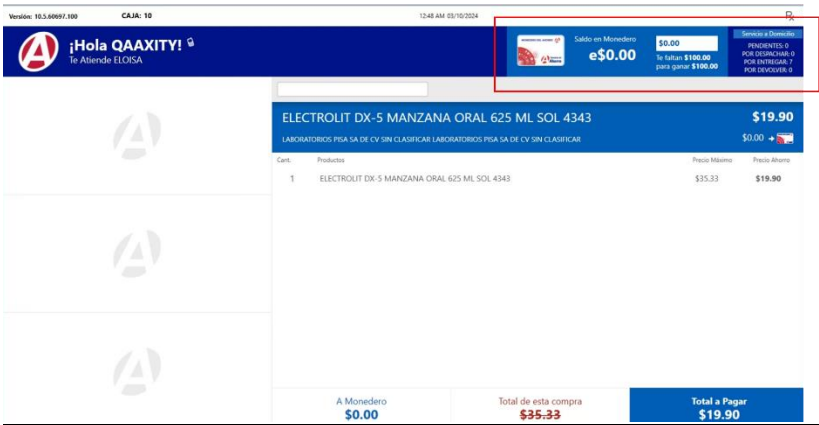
Versión: 10.5.60697.100 CAJA: 10

12:48 AM 03/10/2024

¡Hola QAAXITY!
Te Atiende ELOISA

Saldo en Monedero
e$0.00

$0.00
Te faltan $100.00 para ganar $100.00

Servicio a Domicilio
PENDIENTES: 0
POR DESPACHAR: 0
POR ENTREGAR: 7
POR DEVOLVER: 0

ELECTROLIT DX-5 MANZANA ORAL 625 ML SOL 4343
$19.90
LABORATORIOS PISA SA DE CV SIN CLASIFICAR LABORATORIOS PISA SA DE CV SIN CLASIFICAR
$0.00

| Cant. | Productos | Precio Máximo | Precio Ahorro |
|---|---|---|---|
| 1 | ELECTROLIT DX-5 MANZANA ORAL 625 ML SOL 4343 | $35.33 | $19.90 |

A Monedero
$0.00

Total de esta compra
$35.33

Total a Pagar
$19.90